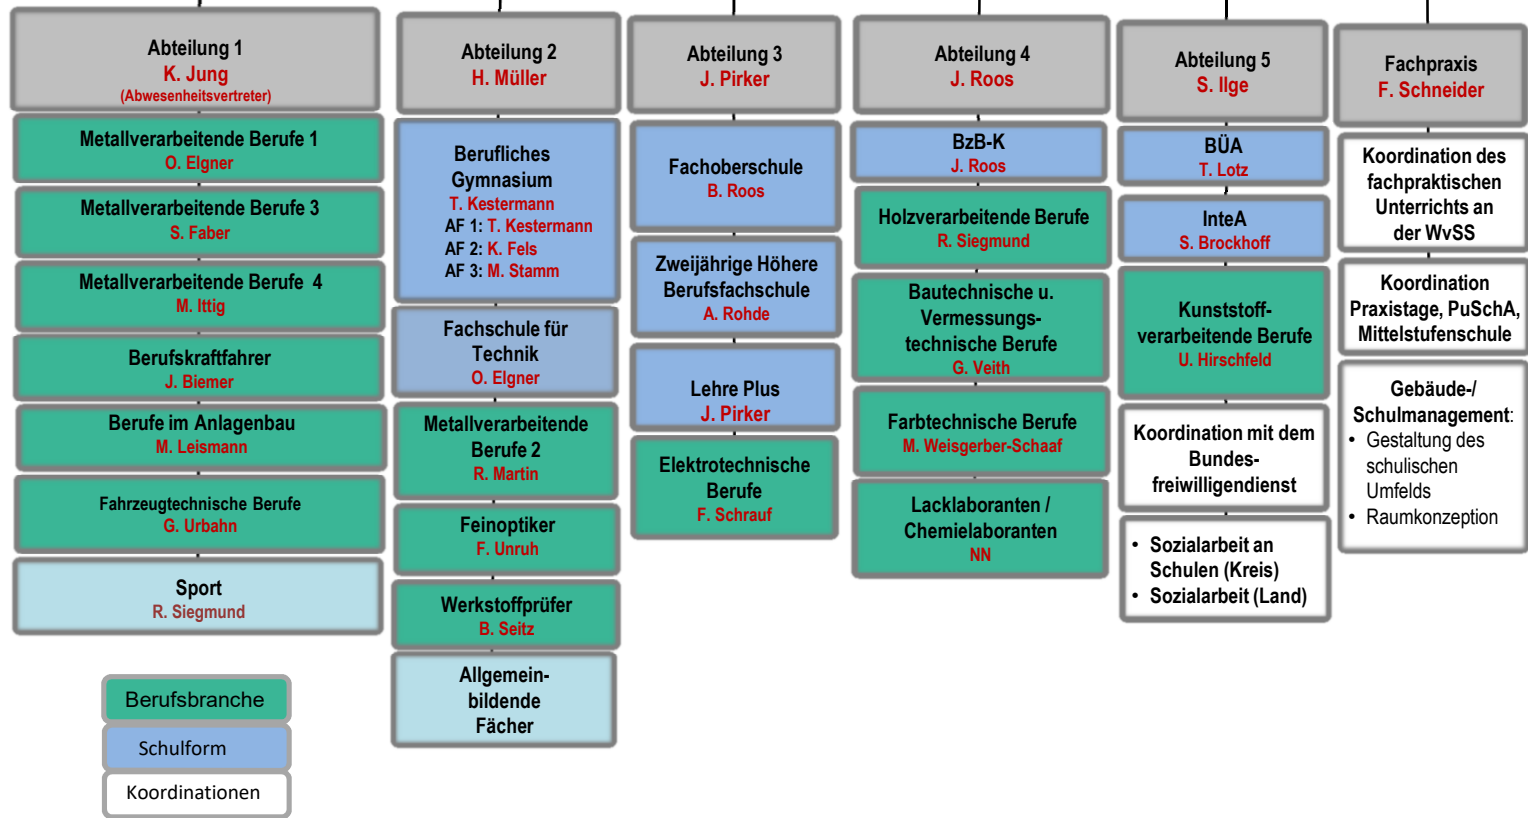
Abteilung 1
K. Jung
(Abwesenheitsvertreter)

Metallverarbeitende Berufe 1
O. Elgner

Metallverarbeitende Berufe 3
S. Faber

Metallverarbeitende Berufe 4
M. Ittig

Berufskraftfahrer
J. Biemer

Berufe im Anlagenbau
M. Leismann

Fahrzeugtechnische Berufe
G. Urbahn

Sport
R. Siegmund

Abteilung 2
H. Müller

Berufliches Gymnasium
T. Kestermann
AF 1: T. Kestermann
AF 2: K. Fels
AF 3: M. Stamm

Fachschule für Technik
O. Elgner

Metallverarbeitende Berufe 2
R. Martin

Feinoptiker
F. Unruh

Werkstoffprüfer
B. Seitz

Allgemeinbildende Fächer

Abteilung 3
J. Pirker

Fachoberschule
B. Roos

Zweijährige Höhere Berufsfachschule
A. Rohde

Lehre Plus
J. Pirker

Elektrotechnische Berufe
F. Schrauf

Abteilung 4
J. Roos

BzB-K
J. Roos

Holzverarbeitende Berufe
R. Siegmund

Bautechnische u. Vermessungstechnische Berufe
G. Veith

Farbtechnische Berufe
M. Weisgerber-Schaaf

Lacklaboranten / Chemielaboranten
NN

Abteilung 5
S. Ilge

BÜA
T. Lotz

InteA
S. Brockhoff

Kunststoffverarbeitende Berufe
U. Hirschfeld

Koordination mit dem Bundesfreiwilligendienst

• Sozialarbeit an Schulen (Kreis)
• Sozialarbeit (Land)

Fachpraxis
F. Schneider

Koordination des fachpraktischen Unterrichts an der WvSS

Koordination Praxistage, PuSchA, Mittelstufenschule

Gebäude-/ Schulmanagement:
• Gestaltung des schulischen Umfelds
• Raumkonzeption

Berufsbranche
Schulform
Koordinationen